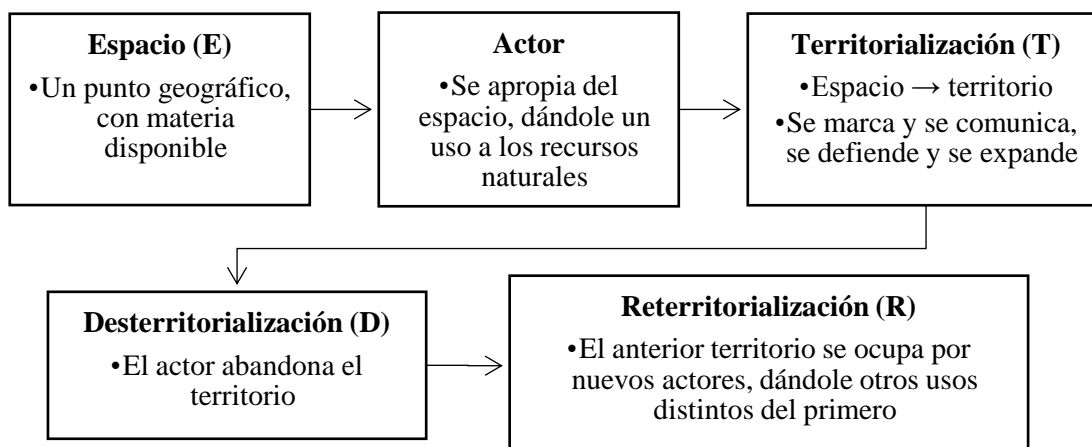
Espacio (E)
•Un punto geográfico, con materia disponible

Actor
•Se apropia del espacio, dándole un uso a los recursos naturales

Territorialización (T)
•Espacio $\rightarrow$ territorio
•Se marca y se comunica, se defiende y se expande

Desterritorialización (D)
•El actor abandona el territorio

Reterritorialización (R)
•El anterior territorio se ocupa por nuevos actores, dándole otros usos distintos del primero